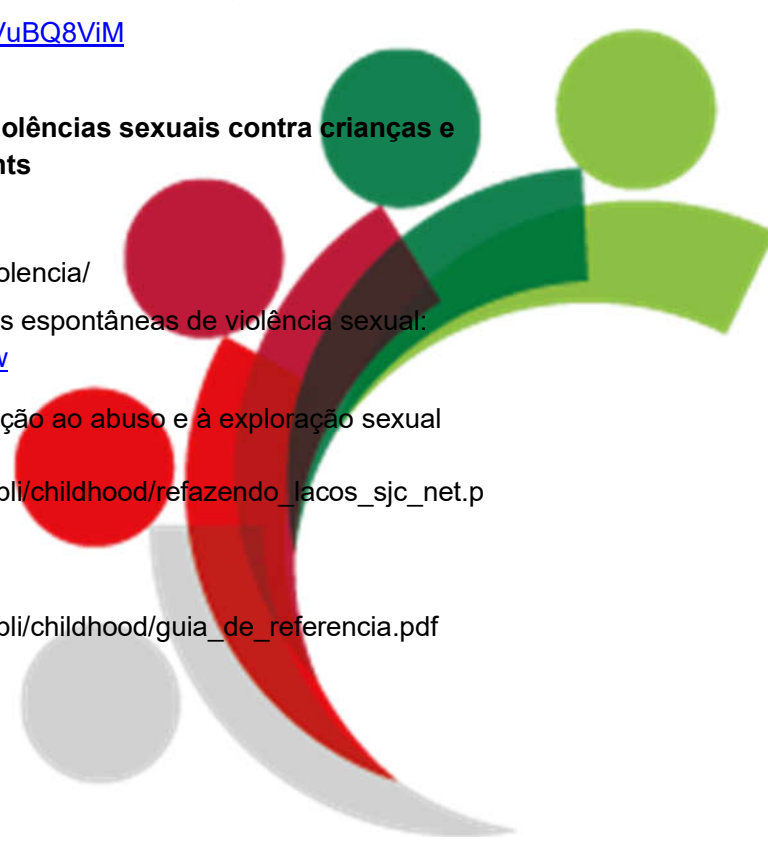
/uBQ8ViM

olências sexuais contra crianças e nts

olencia/

s espontâneas de violência sexual: v

ção ao abuso e à exploração sexual

bli/childhood/refazendo_lacos_sjc_net.p

bli/childhood/guia_de_referencia.pdf